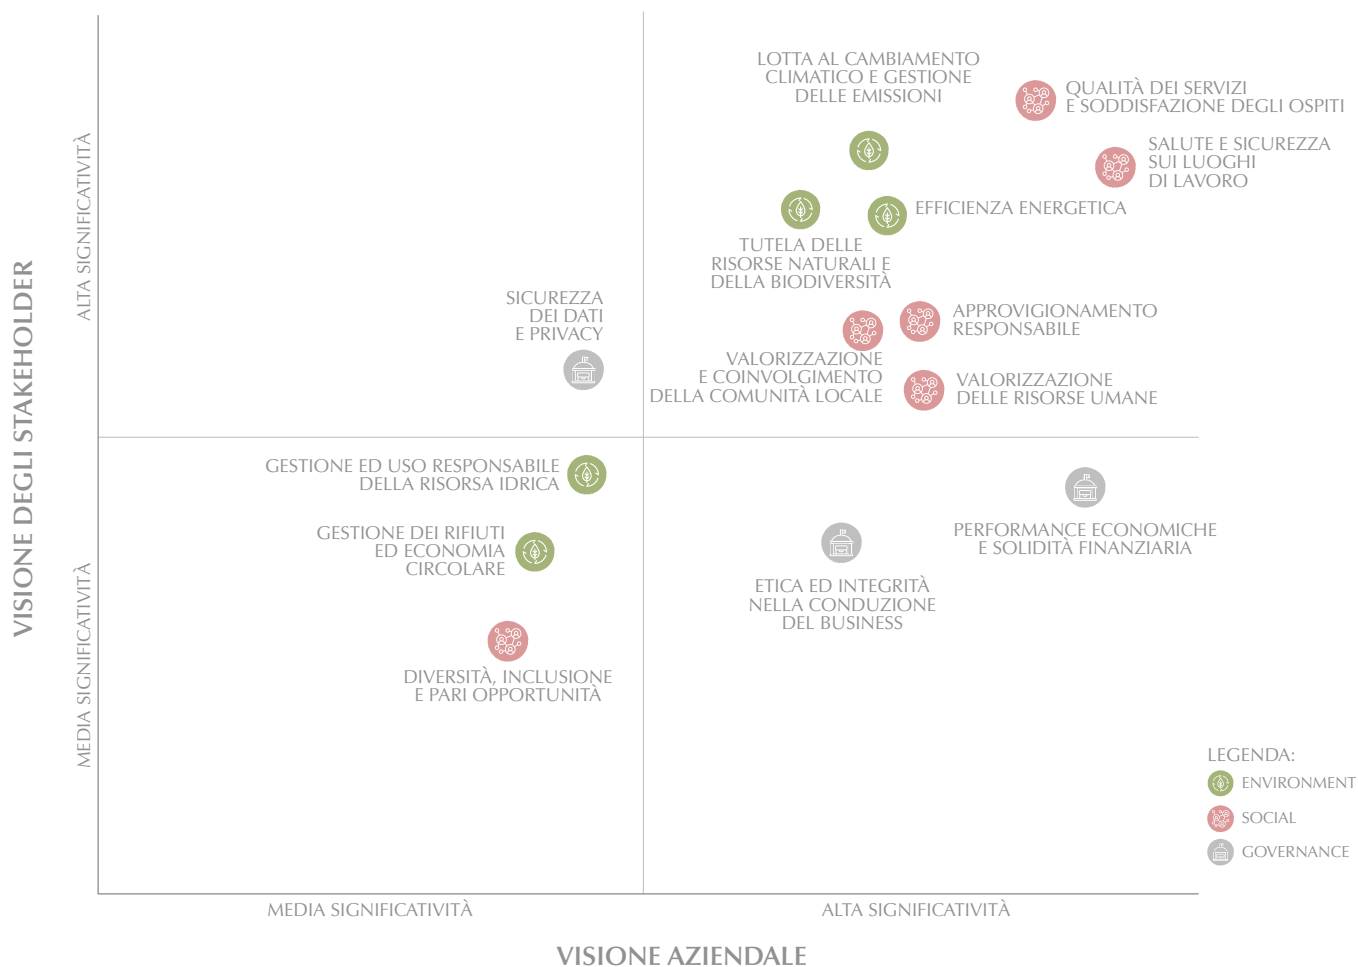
VISIONE DEGLI STAKEHOLDER

ALTA SIGNIFICATIVITÀ

MEDIA SIGNIFICATIVITÀ

LOTTA AL CAMBIAMENTO CLIMATICO E GESTIONE DELLE EMISSIONI

QUALITÀ DEI SERVIZI E SODDISFAZIONE DEGLI OSPITI

SALUTE E SICUREZZA SUI LUOGHI DI LAVORO

EFFICIENZA ENERGETICA

TUTELA DELLE RISORSE NATURALI E DELLA BIODIVERSITÀ

SICUREZZA DEI DATI E PRIVACY

APPROVIGIONAMENTO RESPONSABILE

VALORIZZAZIONE E COINVOLGIMENTO DELLA COMUNITÀ LOCALE

VALORIZZAZIONE DELLE RISORSE UMANE

GESTIONE ED USO RESPONSABILE DELLA RISORSA IDRICA

PERFORMANCE ECONOMICHE E SOLIDITÀ FINANZIARIA

GESTIONE DEI RIFIUTI ED ECONOMIA CIRCOLARE

ETICA ED INTEGRITÀ NELLA CONDUZIONE DEL BUSINESS

DIVERSITÀ, INCLUSIONE E PARI OPPORTUNITÀ

LEGENDA:
ENVIRONMENT
SOCIAL
GOVERNANCE

MEDIA SIGNIFICATIVITÀ

ALTA SIGNIFICATIVITÀ

VISIONE AZIENDALE